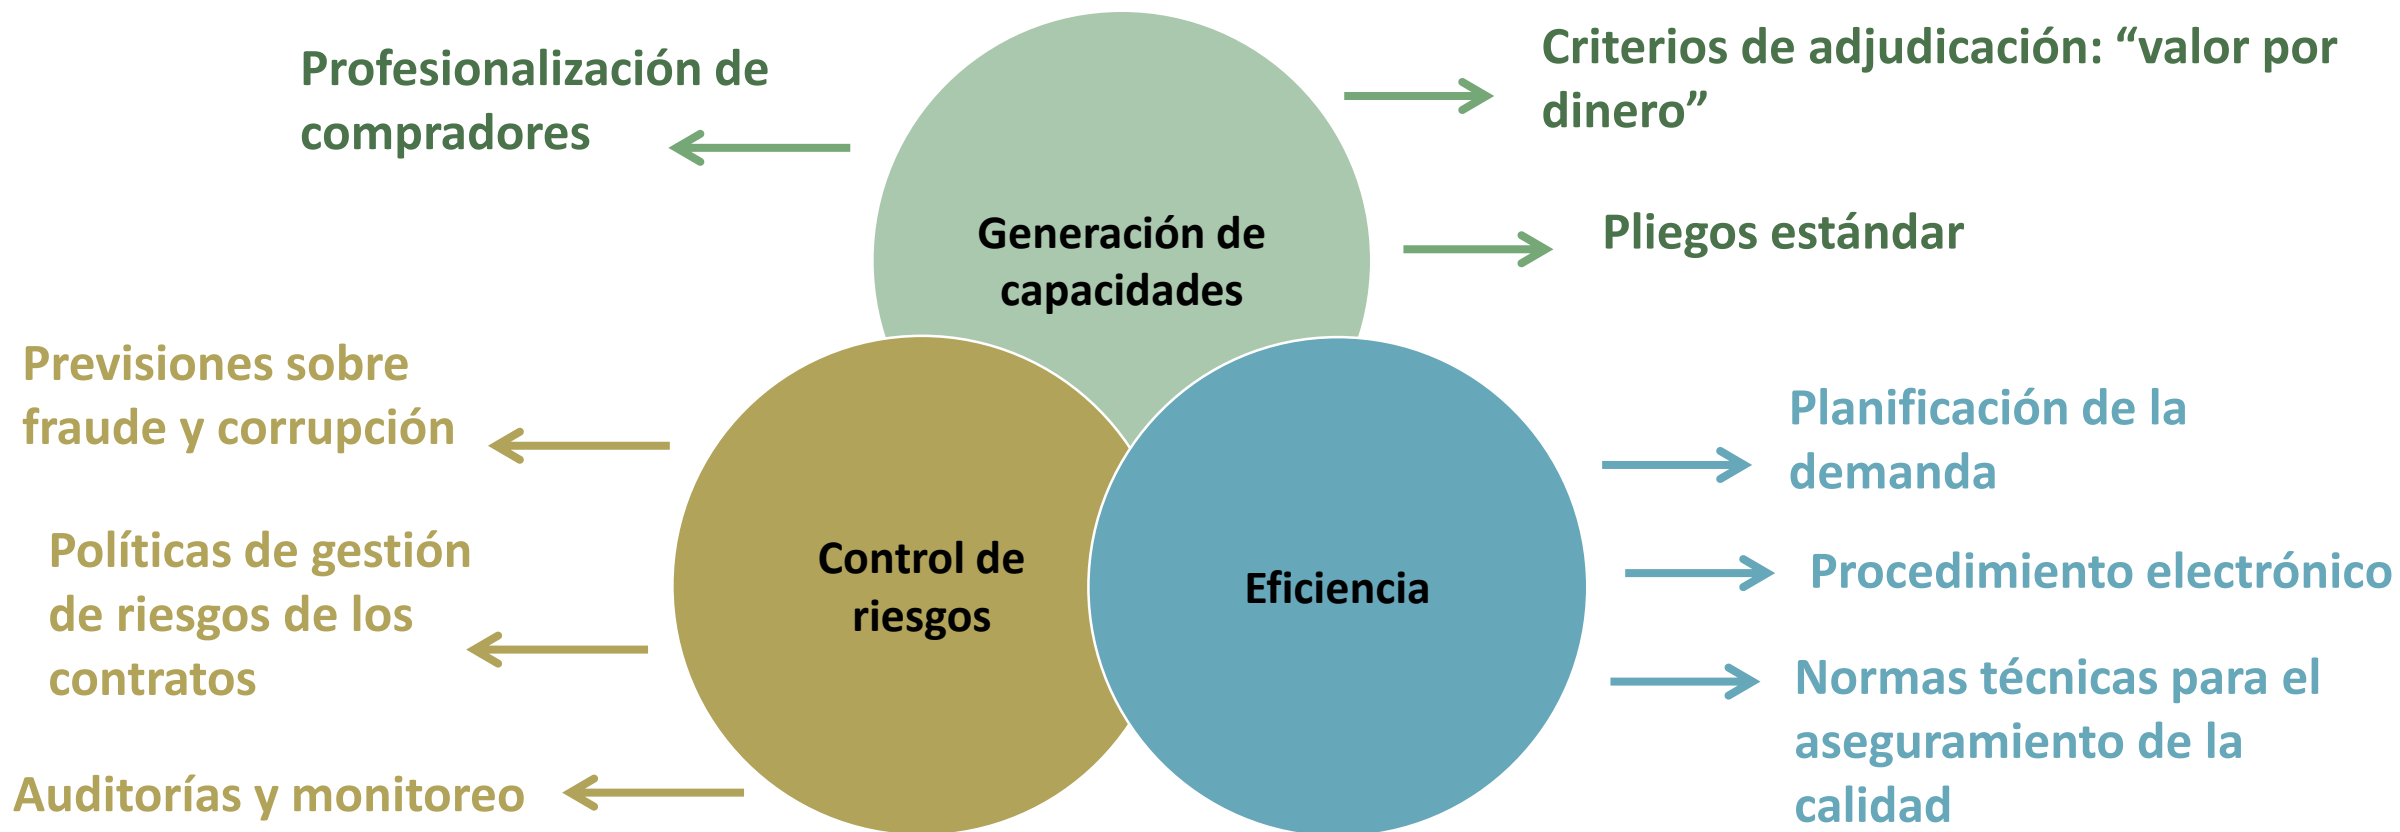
Profesionalización de compradores

Generación de capacidades

Criterios de adjudicación: “valor por dinero”

Pliegos estándar

Previsiones sobre fraude y corrupción

Políticas de gestión de riesgos de los contratos

Auditorías y monitoreo

Control de riesgos

Eficiencia

Planificación de la demanda

Procedimiento electrónico

Normas técnicas para el aseguramiento de la calidad